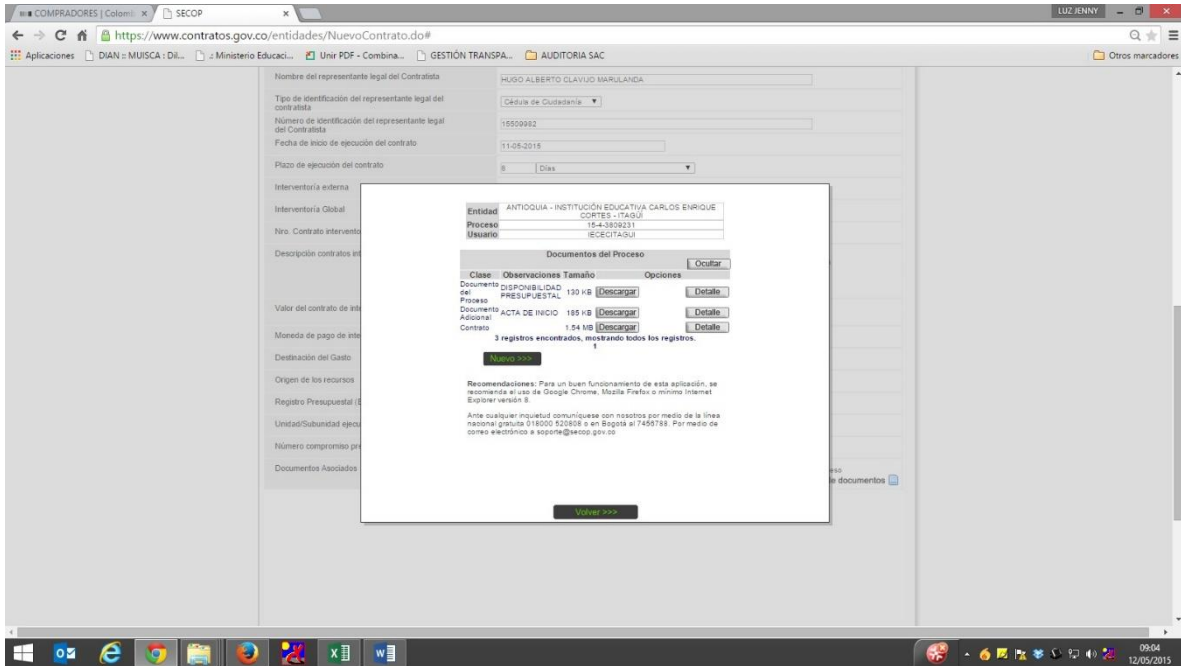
COMPRADORES | Colomb × SECOP ×

LUZ JENNY

https://www.contratos.gov.co/entidades/NuevoContrato.do#

Aplicaciones DIAN :: MUISCA : Dil... :: Ministerio Educaci... Unir PDF - Combina... GESTIÓN TRANSPA... AUDITORIA SAC Otros marcadores

Nombre del representante legal del Contratista HUGO ALBERTO CLAVIJO MARULANDA

Tipo de identificación del representante legal del contratista Cédula de Ciudadanía

Número de identificación del representante legal del Contratista 15509982

Fecha de inicio de ejecución del contrato 11-05-2015

Plazo de ejecución del contrato 8 Días

Interventoría externa

Interventoría Global

Nro. Contrato intervento

Descripción contratos int

Valor del contrato de inte

Moneda de pago de inte

Destinación del Gasto

Origen de los recursos

Registro Presupuestal (E

Unidad/Subunidad ejecu

Número compromiso pre

Documentos Asociados

| Entidad | ANTIOQUIA - INSTITUCIÓN EDUCATIVA CARLOS ENRIQUE CORTES - ITAGÜÍ |
|---|---|
| Proceso | 15-4-3809231 |
| Usuario | IECECITAGUI |

Documentos del Proceso

Ocultar

| Clase | Observaciones | Tamaño | | Opciones |
|---|---|---|---|---|
| Documento del Proceso | DISPONIBILIDAD PRESUPUESTAL | 130 KB | Descargar | Detalle |
| Documento Adicional | ACTA DE INICIO | 185 KB | Descargar | Detalle |
| Contrato | | 1.54 MB | Descargar | Detalle |

3 registros encontrados, mostrando todos los registros.
1

Nuevo >>>

Recomendaciones: Para un buen funcionamiento de esta aplicación, se recomienda el uso de Google Chrome, Mozilla Firefox o mínimo Internet Explorer versión 8.

Ante cualquier inquietud comuníquese con nosotros por medio de la línea nacional gratuita 018000 520808 o en Bogotá al 7456788. Por medio de correo electrónico a soporte@secop.gov.co

Volver >>>

eso
e documentos

09:04
12/05/2015